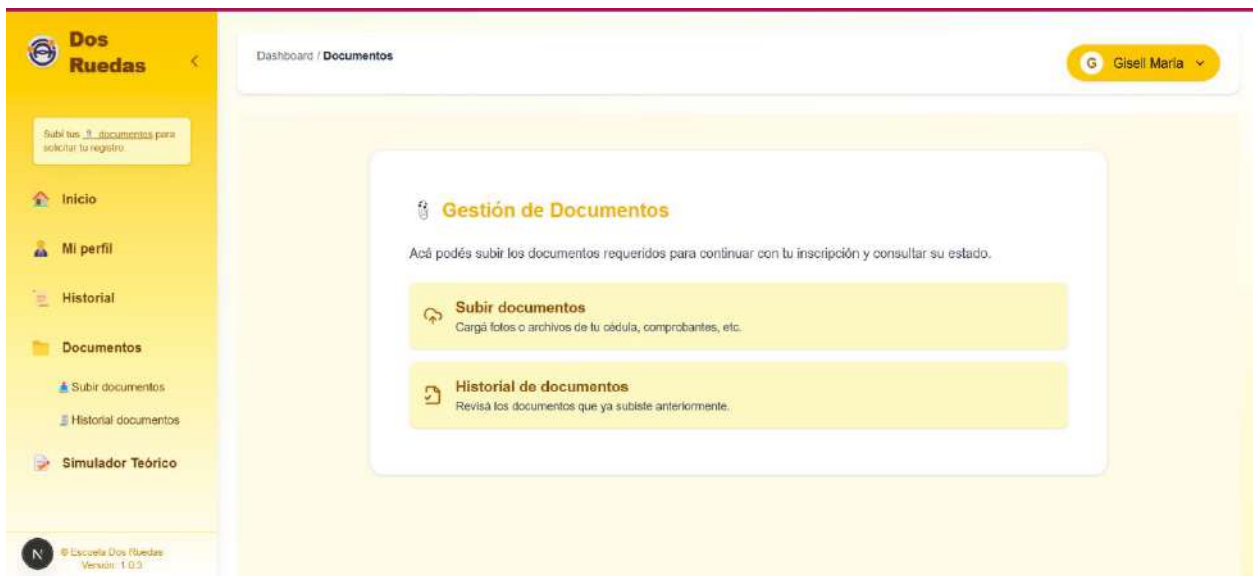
Dos Ruedas

<

Subí tus 9 documentos para solicitar tu registro.

Inicio

Mi perfil

Historial

Documentos

Subir documentos

Historial documentos

Simulador Teórico

N

© Escuela Dos Ruedas
Versión: 1.0.3

Dashboard / Documentos

G Gisell María

Gestión de Documentos

Acá podés subir los documentos requeridos para continuar con tu inscripción y consultar su estado.

Subir documentos
Cargá fotos o archivos de tu cédula, comprobantes, etc.

Historial de documentos
Revisá los documentos que ya subiste anteriormente.